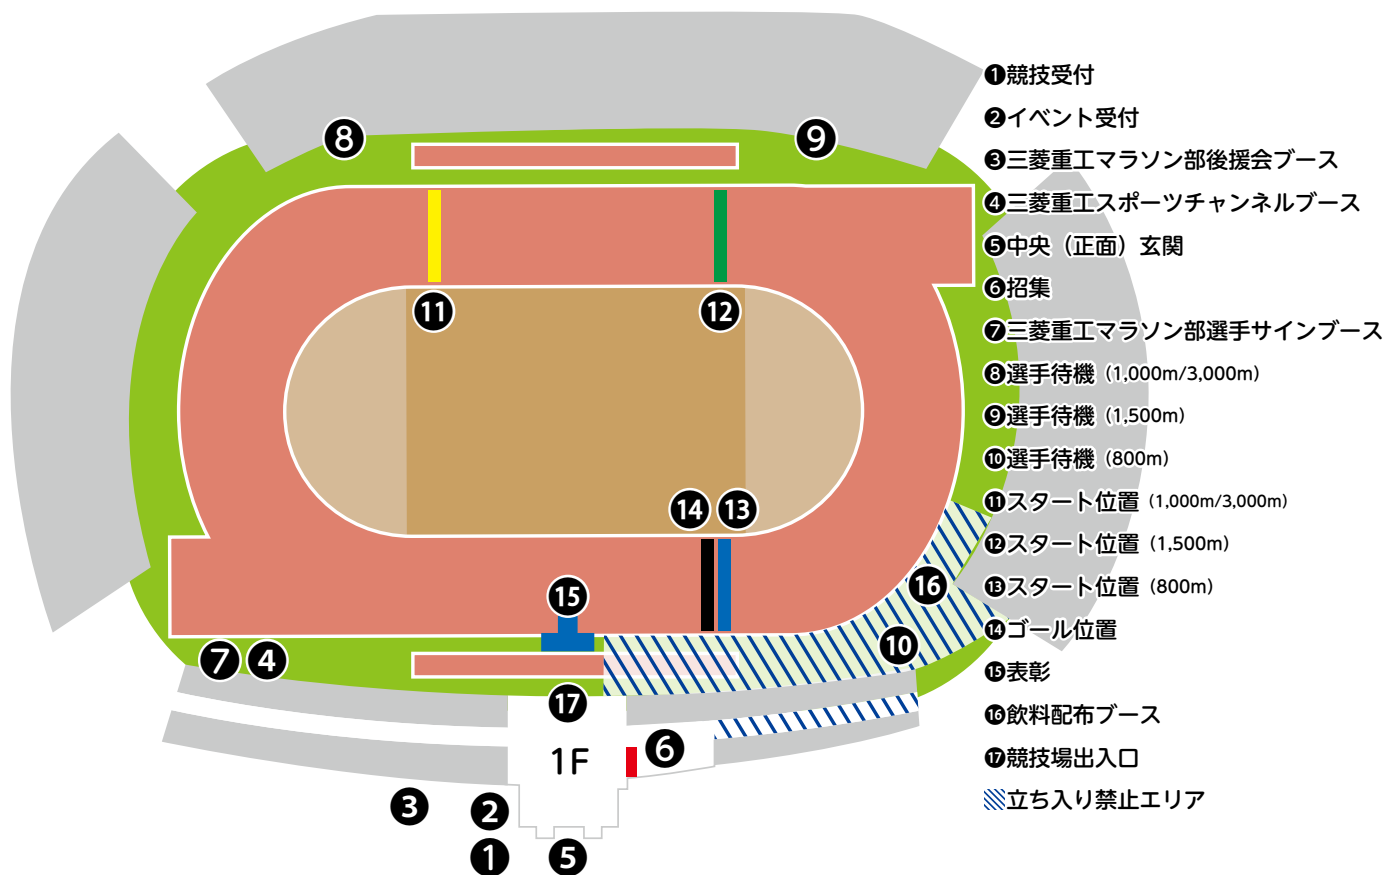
8
9
11
12
14
13
16
15
10
7
4
17
1F
6
3
2
1
5

❶競技受付
❷イベント受付
❸三菱重工マラソン部後援会ブース
❹三菱重工スポーツチャンネルブース
❺中央（正面）玄関
❻招集
❼三菱重工マラソン部選手サインブース
❽選手待機（1,000m/3,000m）
❾選手待機（1,500m）
❿選手待機（800m）
⓫スタート位置（1,000m/3,000m）
⓬スタート位置（1,500m）
⓭スタート位置（800m）
⓮ゴール位置
⓯表彰
⓰飲料配布ブース
⓱競技場出入口
立ち入り禁止エリア